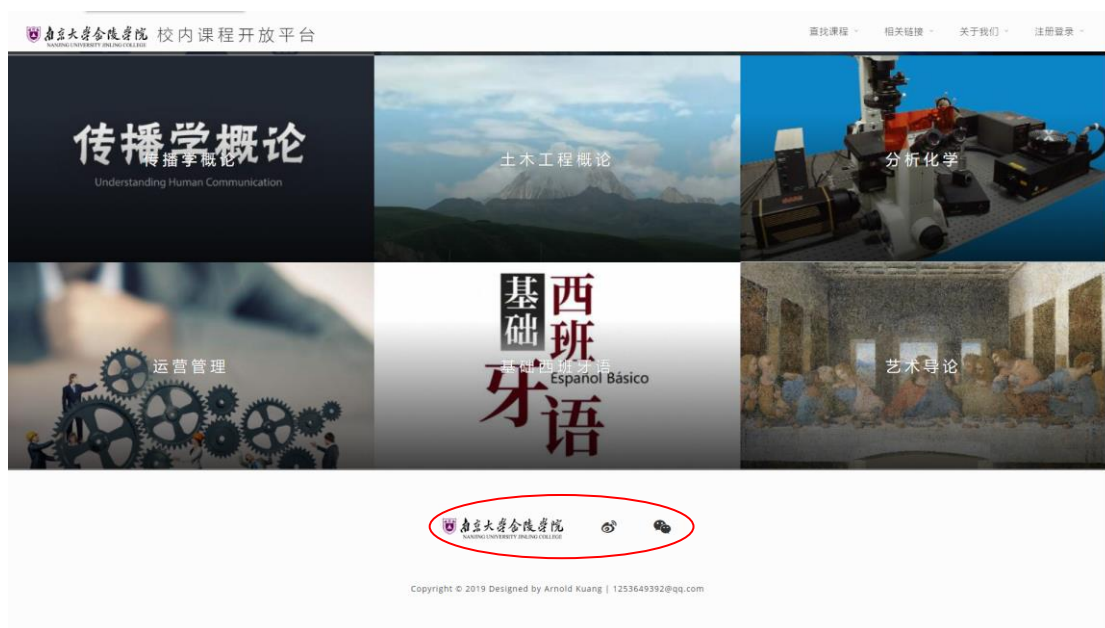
南京大学金陵学院 NANJING UNIVERSITY JINLING COLLEGE 校内课程开放平台

查找课程 相关链接 关于我们 注册登录

传播学概论
传播学概论
Understanding Human Communication

土木工程概论

分析化学

运营管理

基础西班牙语
基础西班牙语
Espanol Básico

艺术导论

南京大学金陵学院 NANJING UNIVERSITY JINLING COLLEGE

Copyright © 2019 Designed by Arnold Kuang | 1253649392@qq.com